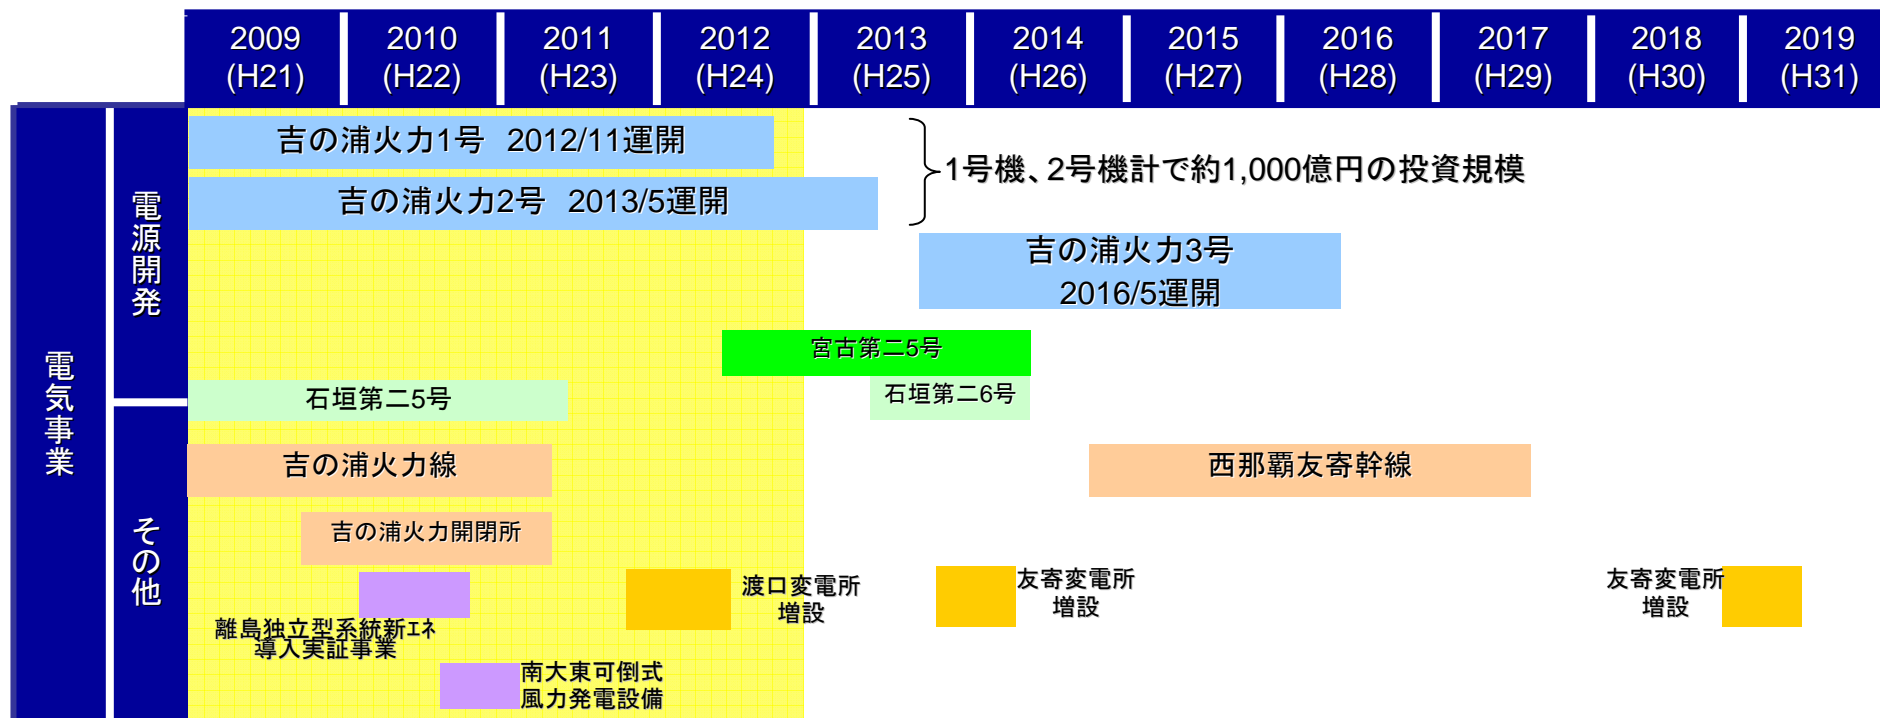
| 2009 (H21) | 2010 (H22) | 2011 (H23) | 2012 (H24) | 2013 (H25) | 2014 (H26) | 2015 (H27) | 2016 (H28) | 2017 (H29) | 2018 (H30) | 2019 (H31) |
|---|---|---|---|---|---|---|---|---|---|---|

電気事業

電源開発

吉の浦火力1号 2012/11運開

吉の浦火力2号 2013/5運開

1号機、2号機計で約1,000億円の投資規模

吉の浦火力3号 2016/5運開

宮古第二5号

石垣第二5号

石垣第二6号

その他

吉の浦火力線

西那覇友寄幹線

吉の浦火力開閉所

離島独立型系統新エネ導入実証事業

渡口変電所増設

友寄変電所増設

友寄変電所増設

南大東可倒式風力発電設備